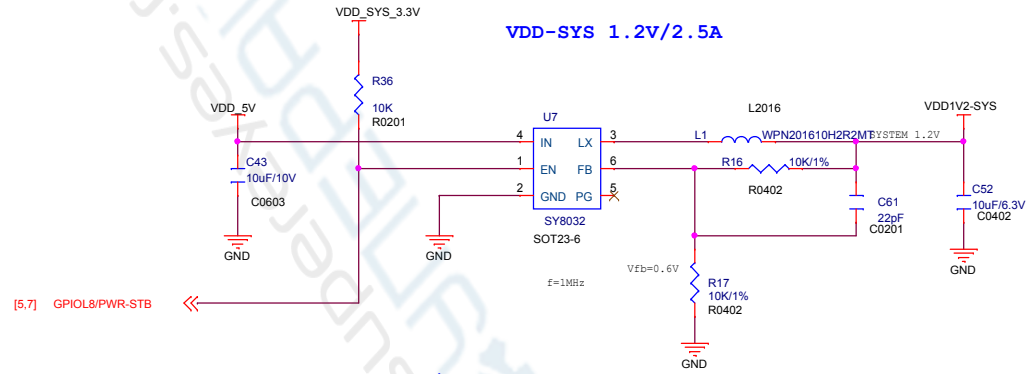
VDD_SYS_3.3V

VDD-SYS 1.2V/2.5A

R36
10K
R0201

VDD_5V

U7

L2016

VDD1V2-SYS

4 IN
1 EN
2 GND
LX 3
FB 6
PG 5

L1
WPN201610H2R2MT
SYSTEM 1.2V

R16
10K/1%
R0402

C43
10uF/10V
C0603

C61
22pF
C0201

C52
10uF/6.3V
C0402

SY8032
SOT23-6

GND
GND
GND

Vfb=0.6V

f=1MHz

R17
10K/1%
R0402

[5,7] GPIOL8/PWR-STB

GND